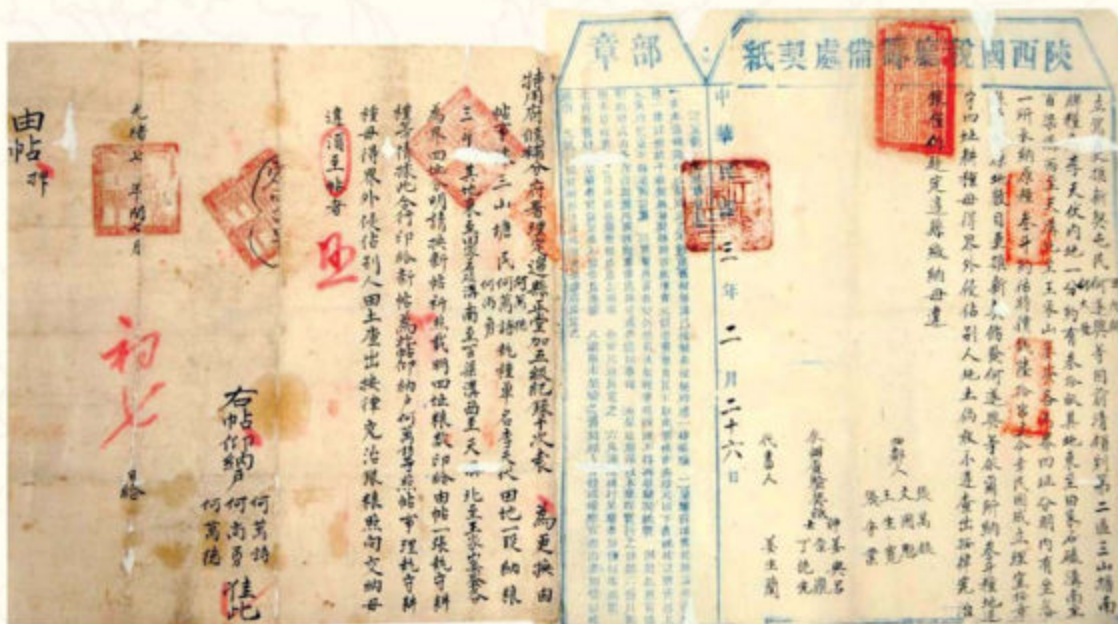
由帖

光緒七年閏七月

初九日

右帖仰納戶何萬誥何尚勇何萬德

准此

特用府儲補分府黃 為更換由帖事照得 縣

城東第三山塘民何萬誥何尚勇何萬德執種單名李天伏田地一段納糧

三斗 其地東至 南至 西至 北至

為界四址明晰換新帖新載明四址畝數印給由帖一張執守耕種毋得界外侵佔引人田土產出挾律究治驗照自文納糧

遵照須至帖者

陝西國稅總處契紙

部章

中華民國三年二月二十六日

立買契據新契人 今將遵照十二三山塘南

原種李天伏 內地一分 向有糧米弍升 其地東至 西至 南至 北至

一併永納原糧叁斗 界址清楚

四址耕種毋得界外侵佔引人地土並敢不遵者出挾律究治

中證人 張萬鎮 王文周 王生範 張孝光

代書人 姜生蘭